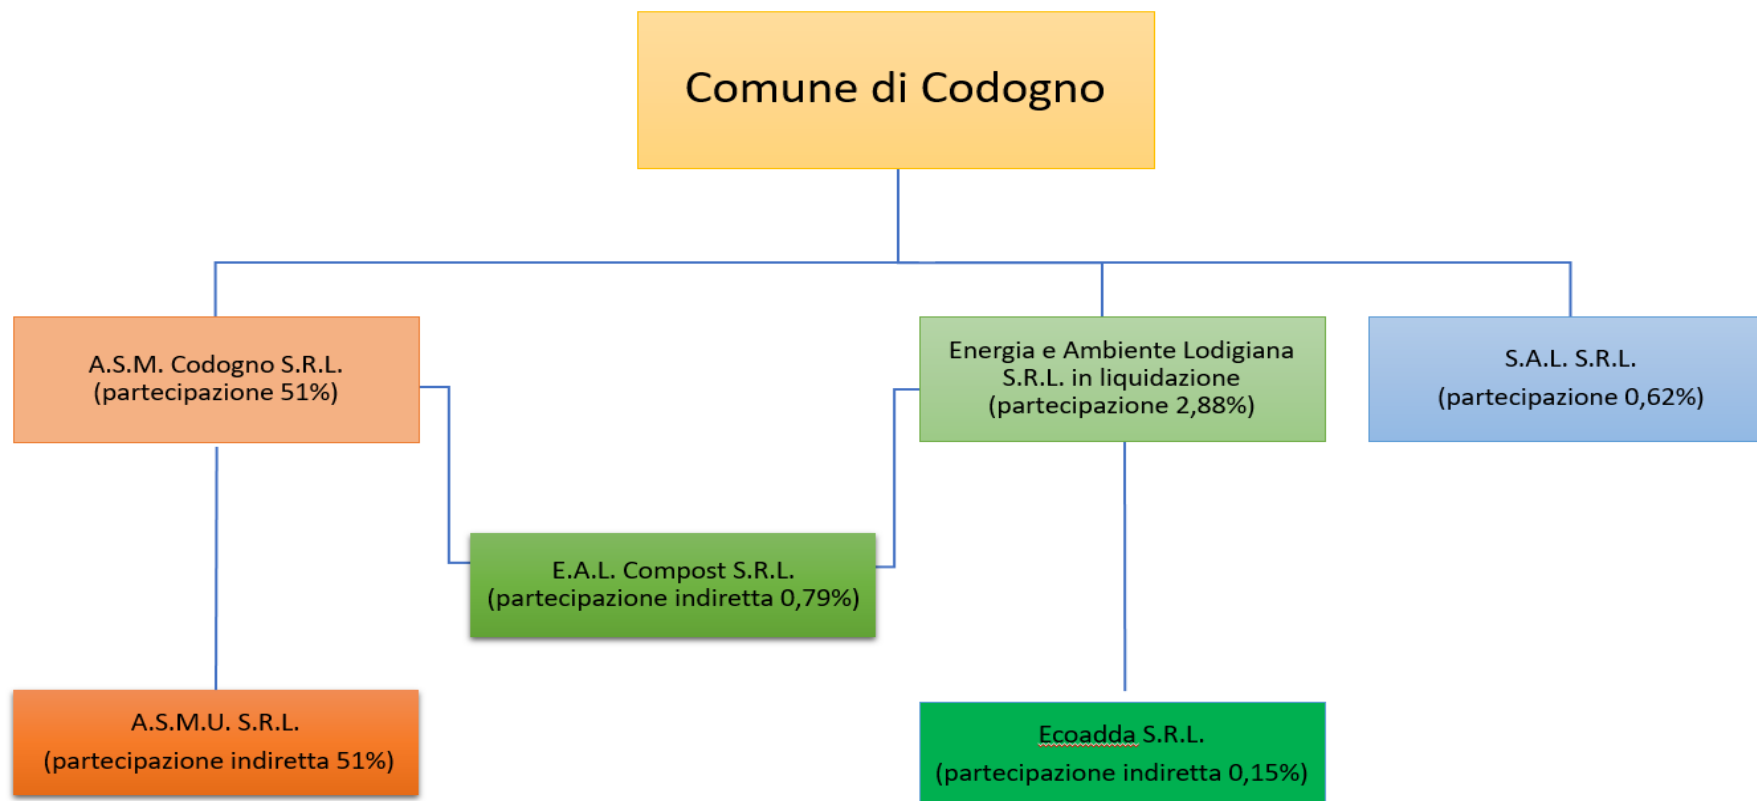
Comune di Codogno

A.S.M. Codogno S.R.L.
(partecipazione 51%)

Energia e Ambiente Lodigiana S.R.L. in liquidazione
(partecipazione 2,88%)

S.A.L. S.R.L.
(partecipazione 0,62%)

E.A.L. Compost S.R.L.
(partecipazione indiretta 0,79%)

A.S.M.U. S.R.L.
(partecipazione indiretta 51%)

Ecoadda S.R.L.
(partecipazione indiretta 0,15%)